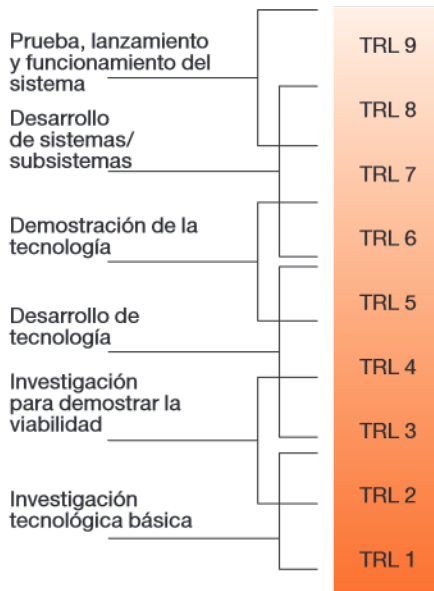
Prueba, lanzamiento y funcionamiento del sistema

Desarrollo de sistemas/ subsistemas

Demostración de la tecnología

Desarrollo de tecnología

Investigación para demostrar la viabilidad

Investigación tecnológica básica

TRL 9
TRL 8
TRL 7
TRL 6
TRL 5
TRL 4
TRL 3
TRL 2
TRL 1